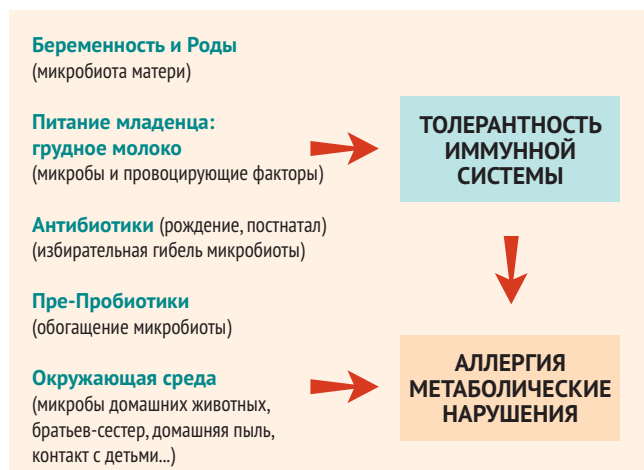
Беременность и Роды
(микробиота матери)

Питание младенца: грудное молоко
(микробы и провоцирующие факторы)

Антибиотики (рождение, постнатал)
(избирательная гибель микробиоты)

Пре-Пробиотики
(обогащение микробиоты)

Окружающая среда
(микробы домашних животных, братьев-сестер, домашняя пыль, контакт с детьми...)

ТОЛЕРАНТНОСТЬ ИММУННОЙ СИСТЕМЫ

АЛЛЕРГИЯ МЕТАБОЛИЧЕСКИЕ НАРУШЕНИЯ